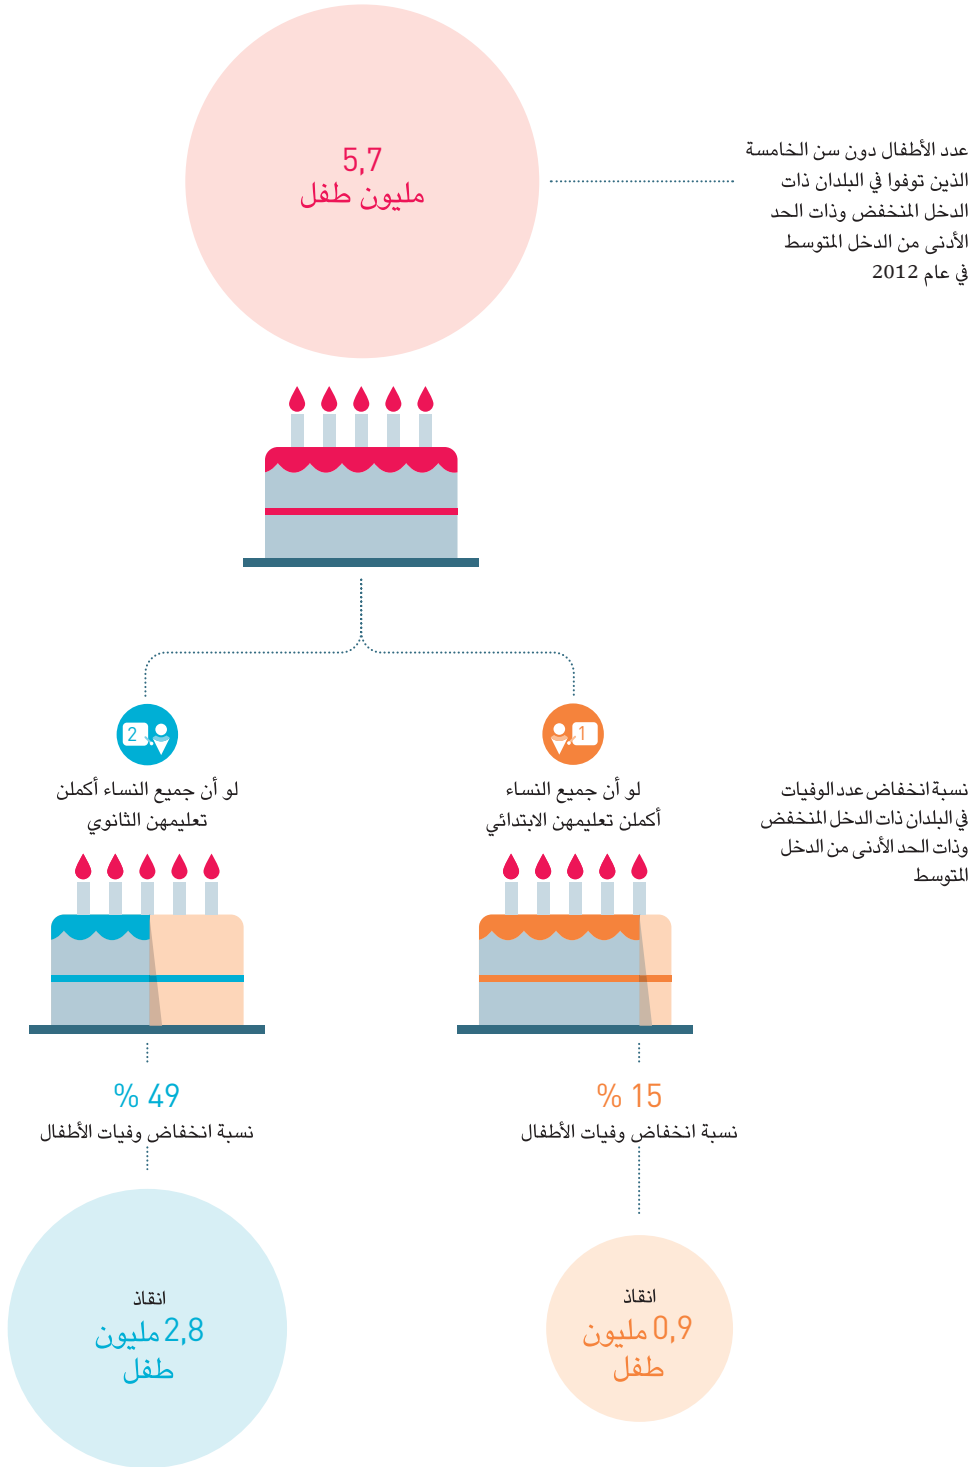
5,7
مليون طفل

عدد الأطفال دون سن الخامسة الذين توفوا في البلدان ذات الدخل المنخفض وذات الحد الأدنى من الدخل المتوسط في عام 2012

2

لو أن جميع النساء أكملن تعليمهن الثانوي

1

لو أن جميع النساء أكملن تعليمهن الابتدائي

نسبة انخفاض عدد الوفيات في البلدان ذات الدخل المنخفض وذات الحد الأدنى من الدخل المتوسط

% 49
نسبة انخفاض وفيات الأطفال

% 15
نسبة انخفاض وفيات الأطفال

انقاذ
2,8 مليون
طفل

انقاذ
0,9 مليون
طفل